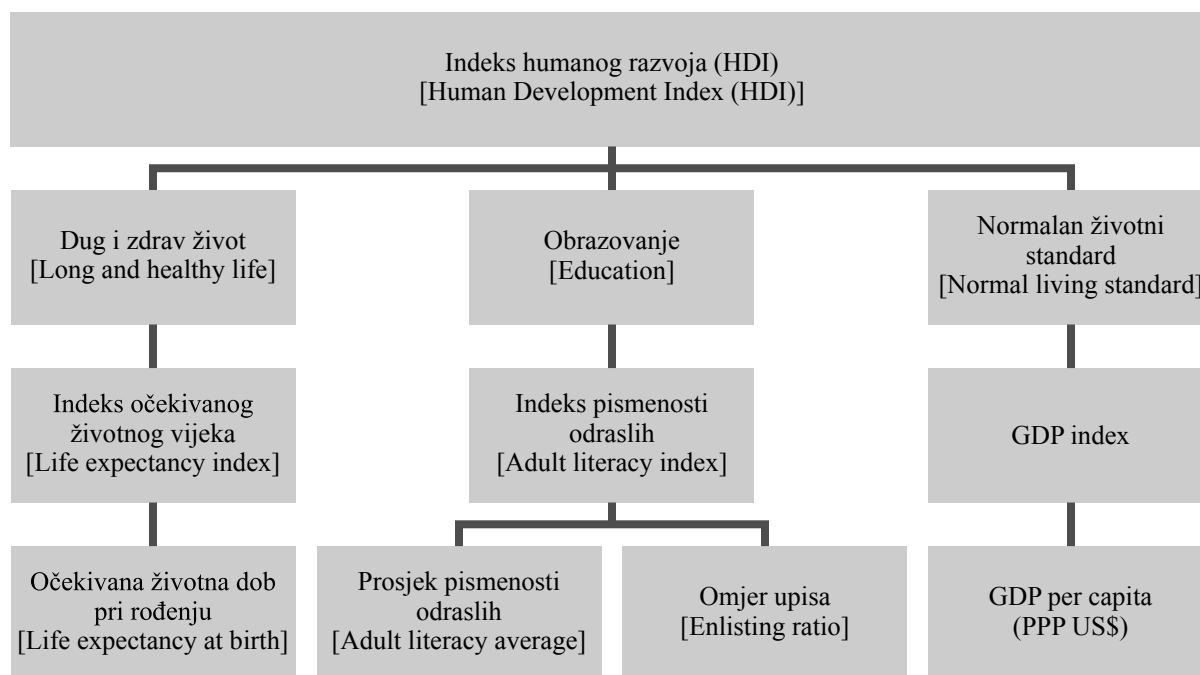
Indeks humanog razvoja (HDI)
[Human Development Index (HDI)]

Dug i zdrav život
[Long and healthy life]

Indeks očekivanog životnog vijeka
[Life expectancy index]

Očekivana životna dob pri rođenju
[Life expectancy at birth]

Obrazovanje
[Education]

Indeks pismenosti odraslih
[Adult literacy index]

Prosjek pismenosti odraslih
[Adult literacy average]

Omjer upisa
[Enlisting ratio]

Normalan životni standard
[Normal living standard]

GDP index

GDP per capita
(PPP US$)